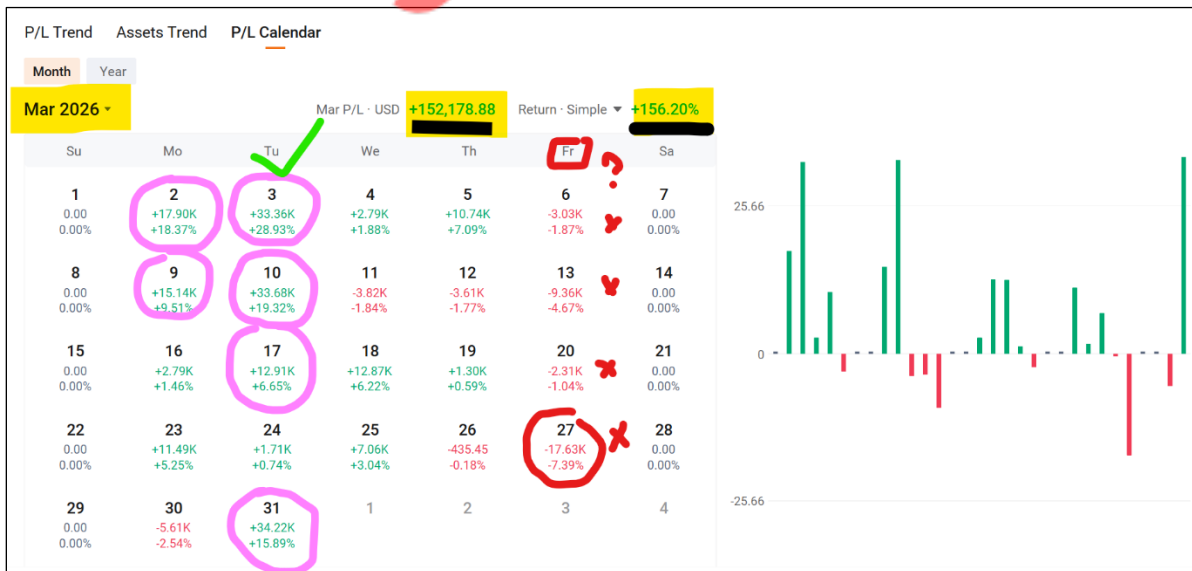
P/L Trend Assets Trend P/L Calendar

Month Year

Mar 2026

Mar P/L · USD +152,178.88 Return · Simple +156.20%

| Su | Mo | Tu | We | Th | Fr | Sa |
|---|---|---|---|---|---|---|
| 1 0.00 0.00% | 2 +17.90K +18.37% | 3 +33.36K +28.93% | 4 +2.79K +1.88% | 5 +10.74K +7.09% | 6 -3.03K -1.87% | 7 0.00 0.00% |
| 8 0.00 0.00% | 9 +15.14K +9.51% | 10 +33.68K +19.32% | 11 -3.82K -1.84% | 12 -3.61K -1.77% | 13 -9.36K -4.67% | 14 0.00 0.00% |
| 15 0.00 0.00% | 16 +2.79K +1.46% | 17 +12.91K +6.65% | 18 +12.87K +6.22% | 19 +1.30K +0.59% | 20 -2.31K -1.04% | 21 0.00 0.00% |
| 22 0.00 0.00% | 23 +11.49K +5.25% | 24 +1.71K +0.74% | 25 +7.06K +3.04% | 26 -435.45 -0.18% | 27 -17.63K -7.39% | 28 0.00 0.00% |
| 29 0.00 0.00% | 30 -5.61K -2.54% | 31 +34.22K +15.89% | 1 | 2 | 3 | 4 |

25.66
0
-25.66